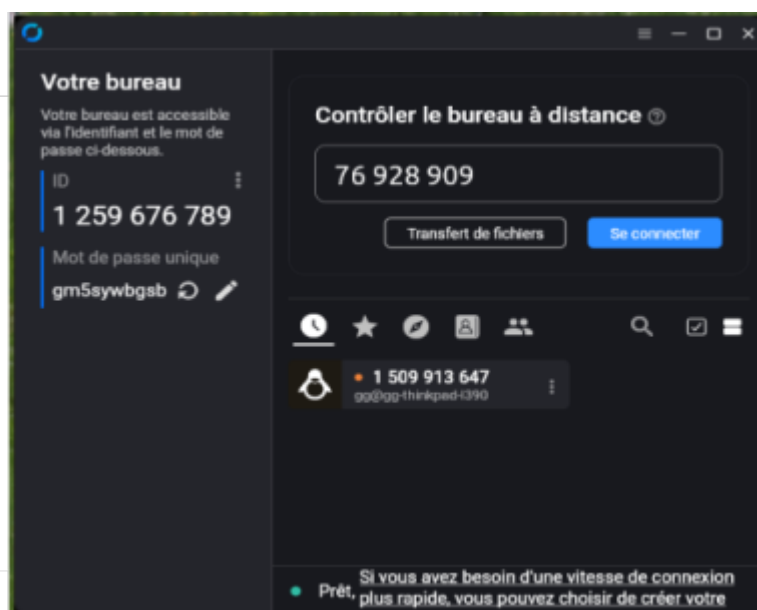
Votre bureau

Votre bureau est accessible via l'identifiant et le mot de passe ci-dessous.

ID

1 259 676 789

Mot de passe unique

gm5sywbgsb

Contrôler le bureau à distance

76 928 909

Transfert de fichiers

Se connecter

1 509 913 647

gg@gg-thinkpad-l390

Prêt, Si vous avez besoin d'une vitesse de connexion plus rapide, vous pouvez choisir de créer votre